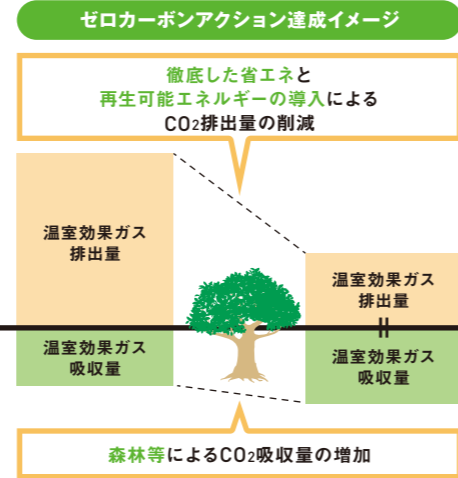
ゼロカーボンアクション達成イメージ

徹底した省エネと
再生可能エネルギーの導入による
$CO_2$排出量の削減

温室効果ガス
排出量

温室効果ガス
吸収量

温室効果ガス
排出量

=

温室効果ガス
吸収量

森林等による$CO_2$吸収量の増加